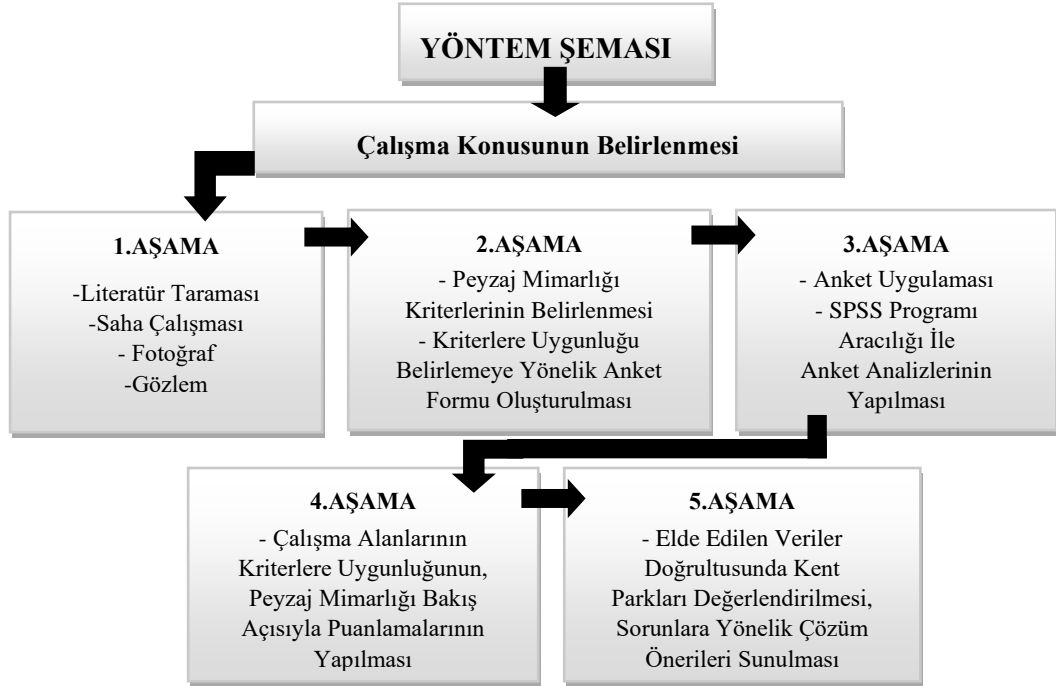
YÖNTEM ŞEMASI

Çalışma Konusunun Belirlenmesi

1.AŞAMA

-Literatür Taraması
-Saha Çalışması
- Fotoğraf
-Gözlem

2.AŞAMA

- Peyzaj Mimarlığı Kriterlerinin Belirlenmesi
- Kriterlere Uygunluğu Belirlemeye Yönelik Anket Formu Oluşturulması

3.AŞAMA

- Anket Uygulaması
- SPSS Programı Aracılığı İle Anket Analizlerinin Yapılması

4.AŞAMA

- Çalışma Alanlarının Kriterlere Uygunluğunun, Peyzaj Mimarlığı Bakış Açısıyla Puanlamalarının Yapılması

5.AŞAMA

- Elde Edilen Veriler Doğrultusunda Kent Parkları Değerlendirilmesi, Sorunlara Yönelik Çözüm Önerileri Sunulması